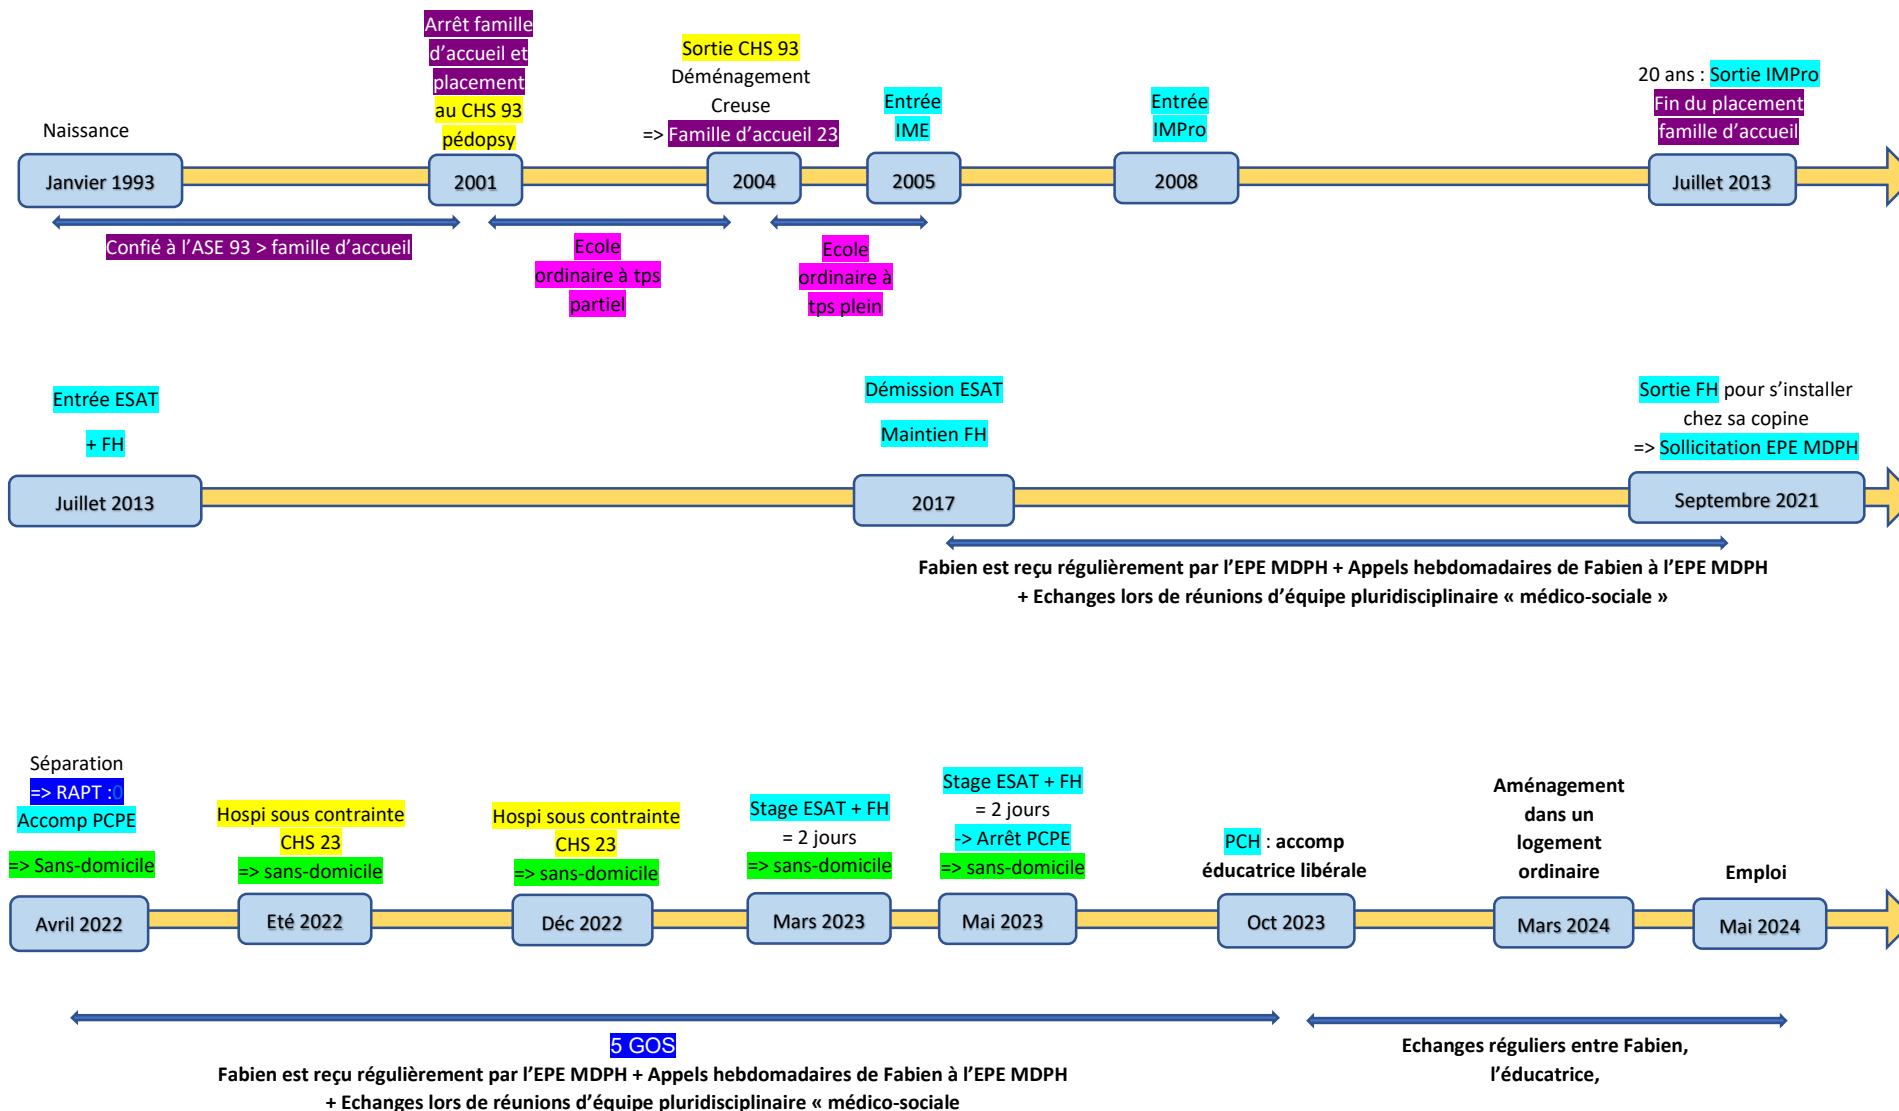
Naissance

Janvier 1993

Confié à l'ASE 93 > famille d'accueil

Arrêt famille d'accueil et placement au CHS 93 pédopsy

2001

Ecole ordinaire à tps partiel

Sortie CHS 93
Déménagement Creuse
=> Famille d'accueil 23

2004

Ecole ordinaire à tps plein

Entrée IME

2005

Entrée IMPro

2008

20 ans : Sortie IMPro
Fin du placement famille d'accueil

Juillet 2013

Entrée ESAT

+ FH

Juillet 2013

Démission ESAT

Maintien FH

2017

Sortie FH pour s'installer chez sa copine
=> Sollicitation EPE MDPH

Septembre 2021

Fabien est reçu régulièrement par l'EPE MDPH + Appels hebdomadaires de Fabien à l'EPE MDPH
+ Echanges lors de réunions d'équipe pluridisciplinaire « médico-sociale »

Séparation
=> RAPT :0
Accomp PCPE

=> Sans-domicile

Avril 2022

Hospi sous contrainte CHS 23
=> sans-domicile

Eté 2022

Hospi sous contrainte CHS 23
=> sans-domicile

Déc 2022

Stage ESAT + FH
= 2 jours
=> sans-domicile

Mars 2023

Stage ESAT + FH
= 2 jours
-> Arrêt PCPE
=> sans-domicile

Mai 2023

PCH : accomp éducatrice libérale

Oct 2023

Aménagement dans un logement ordinaire

Mars 2024

Emploi

Mai 2024

5 GOS
Fabien est reçu régulièrement par l'EPE MDPH + Appels hebdomadaires de Fabien à l'EPE MDPH
+ Echanges lors de réunions d'équipe pluridisciplinaire « médico-sociale

Echanges réguliers entre Fabien, l'éducatrice,